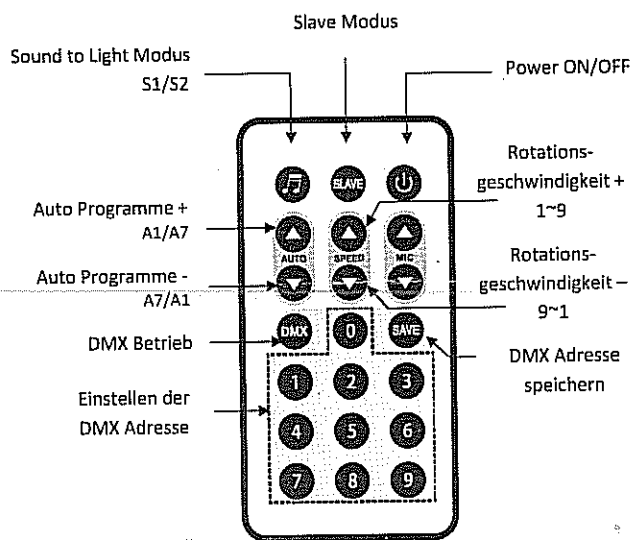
Slave Modus

Sound to Light Modus S1/S2

Power ON/OFF

SLAVE

Rotationsgeschwindigkeit + 1~9

Auto Programme + A1/A7

AUTO

SPEED

MIC

Rotationsgeschwindigkeit – 9~1

Auto Programme - A7/A1

DMX Betrieb

DMX

0

SAVE

DMX Adresse speichern

Einstellen der DMX Adresse

1

2

3

4

5

6

7

8

9